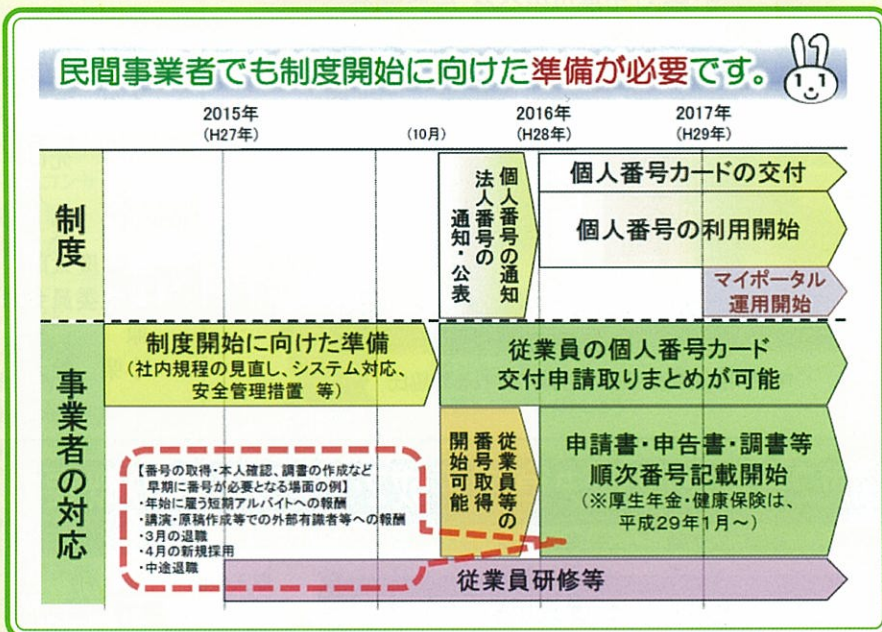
民間事業者でも制度開始に向けた準備が必要です。

2015年
(H27年)

(10月)

2016年
(H28年)

2017年
(H29年)

制度

個人番号の通知
法人番号の通知・公表

個人番号カードの交付

個人番号の利用開始

マイポータル運用開始

事業者の対応

制度開始に向けた準備
(社内規程の見直し、システム対応、安全管理措置 等)

従業員の個人番号カード交付申請取りまとめが可能

従業員等の番号取得開始可能

申請書・申告書・調書等順次番号記載開始
(※厚生年金・健康保険は、平成29年1月～)

【番号の取得・本人確認、調書の作成など早期に番号が必要となる場面の例】
・年始に雇う短期アルバイトへの報酬
・講演・原稿作成等での外部有識者等への報酬
・3月の退職
・4月の新規採用
・中途退職

従業員研修等